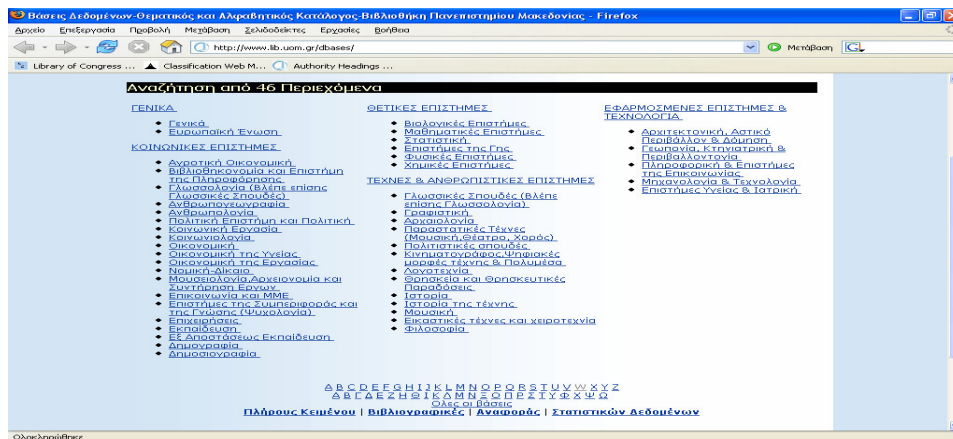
Βάσεις Δεδομένων-Θεματικός και Αλφαβητικός Κατάλογος-Βιβλιοθήκη Πανεπιστημίου Μακεδονίας - Firefox

Αρχείο Επεξεργασία Προβολή Μετάβαση Σελιδοδείκτες Εργαλεία Βοήθεια

http://www.lib.uom.gr/dbases/

Μετάβαση

Library of Congress ... Classification Web M... Authority Headings ...

Αναζήτηση από 46 Περιεχόμενα

ΓΕΝΙΚΑ
• Γενικά
• Ευρωπαϊκή Ένωση

ΚΟΙΝΩΝΙΚΕΣ ΕΠΙΣΤΗΜΕΣ
• Αγροτική Οικονομική
• Βιβλιοθηκονομία και Επιστήμη της Πληροφόρησης
• Γλωσσολογία (Βλέπε επίσης Γλωσσικές Σπουδές)
• Ανθρωπογεωγραφία
• Ανθρωπολογία
• Πολιτική Επιστήμη και Πολιτική
• Κοινωνική Εργασία
• Κοινωνιολογία
• Οικονομική
• Οικονομική της Υγείας
• Οικονομική της Εργασίας
• Νομική-Δίκαιο
• Μουσειολογία,Αρχειονομία και Συντήρηση Έργων
• Επικοινωνία και ΜΜΕ
• Επιστήμες της Συμπεριφοράς και της Γνώσης (Ψυχολογία)
• Επιχειρήσεις
• Εκπαίδευση
• Εξ Αποστάσεως Εκπαίδευση
• Δημογραφία
• Δημοσιογραφία

ΘΕΤΙΚΕΣ ΕΠΙΣΤΗΜΕΣ
• Βιολογικές Επιστήμες
• Μαθηματικές Επιστήμες
• Στατιστική
• Επιστήμες της Γης
• Φυσικές Επιστήμες
• Χημικές Επιστήμες

ΤΕΧΝΕΣ & ΑΝΘΡΩΠΙΣΤΙΚΕΣ ΕΠΙΣΤΗΜΕΣ
• Γλωσσικές Σπουδές (Βλέπε επίσης Γλωσσολογία)
• Γραφιστική
• Αρχαιολογία
• Παραστατικές Τέχνες (Μουσική,Θέατρο, Χορός)
• Πολιτιστικές σπουδές
• Κινηματογράφος,Ψηφιακές μορφές τέχνης & Πολυμέσα
• Λογοτεχνία
• Θρησκεία και Θρησκευτικές Παραδόσεις
• Ιστορία
• Ιστορία της τέχνης
• Μουσική
• Εικαστικές τέχνες και χειροτεχνία
• Φιλοσοφία

ΕΦΑΡΜΟΣΜΕΝΕΣ ΕΠΙΣΤΗΜΕΣ & ΤΕΧΝΟΛΟΓΙΑ
• Αρχιτεκτονική, Αστικό Περιβάλλον & Δόμηση
• Γεωπονία, Κτηνιατρική & Περιβαλλοντολογία
• Πληροφορική & Επιστήμες της Επικοινωνίας
• Μηχανολογία & Τεχνολογία
• Επιστήμες Υγείας & Ιατρική

A B C D E F G H I J K L M N O P Q R S T U V W X Y Z
Α Β Γ Δ Ε Ζ Η Θ Ι Κ Λ Μ Ν Ξ Ο Π Ρ Σ Τ Υ Φ Χ Ψ Ω
Όλες οι Βάσεις
Πλήρους Κειμένου | Βιβλιογραφικές | Αναφοράς | Στατιστικών Δεδομένων

Ολοκληρώθηκε